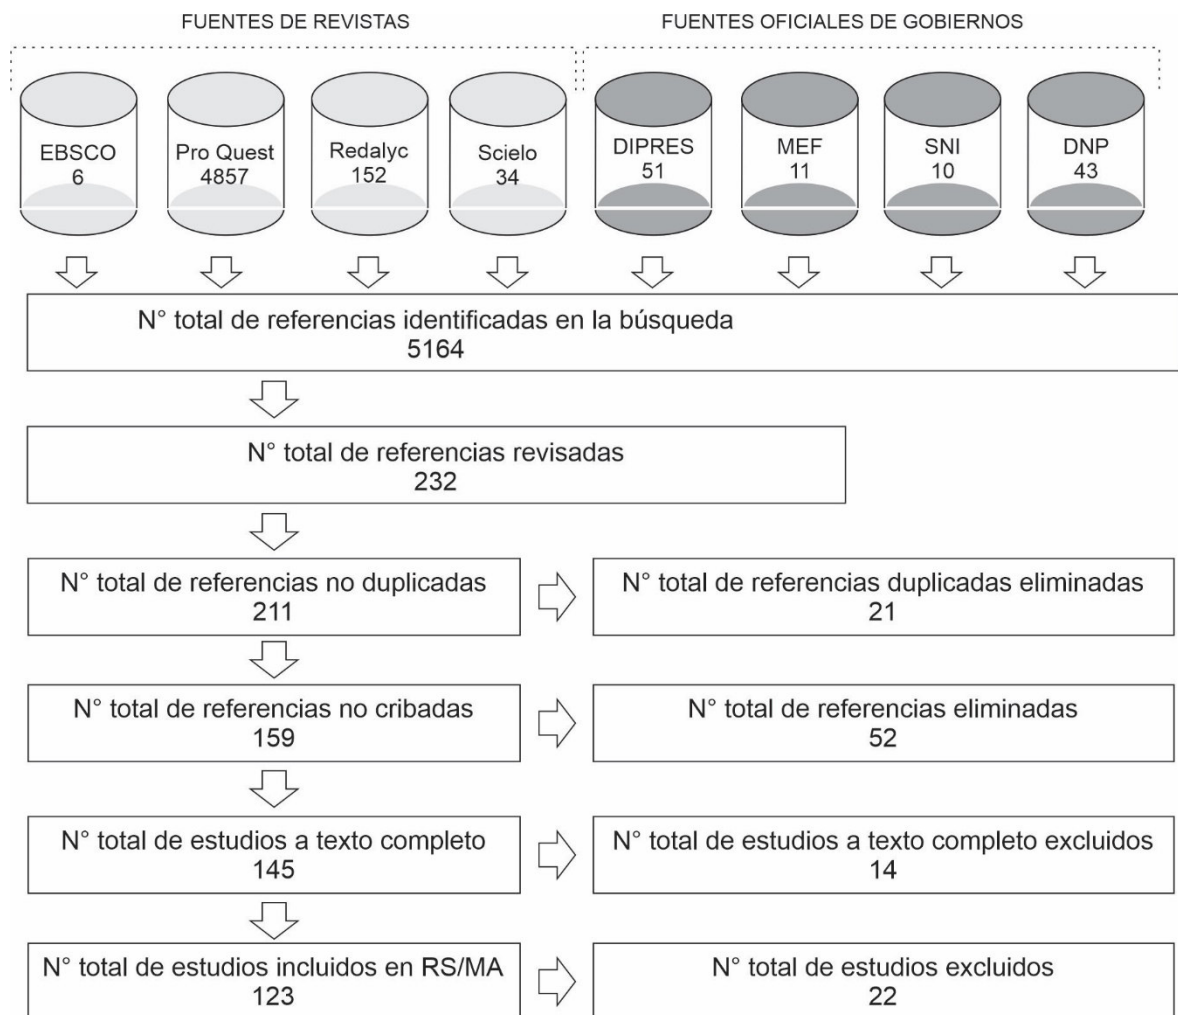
FUENTES DE REVISTAS

FUENTES OFICIALES DE GOBIERNOS

EBSCO
6

Pro Quest
4857

Redalyc
152

Scielo
34

DIPRES
51

MEF
11

SNI
10

DNP
43

N° total de referencias identificadas en la búsqueda
5164

N° total de referencias revisadas
232

N° total de referencias no duplicadas
211

N° total de referencias duplicadas eliminadas
21

N° total de referencias no cribadas
159

N° total de referencias eliminadas
52

N° total de estudios a texto completo
145

N° total de estudios a texto completo excluidos
14

N° total de estudios incluidos en RS/MA
123

N° total de estudios excluidos
22